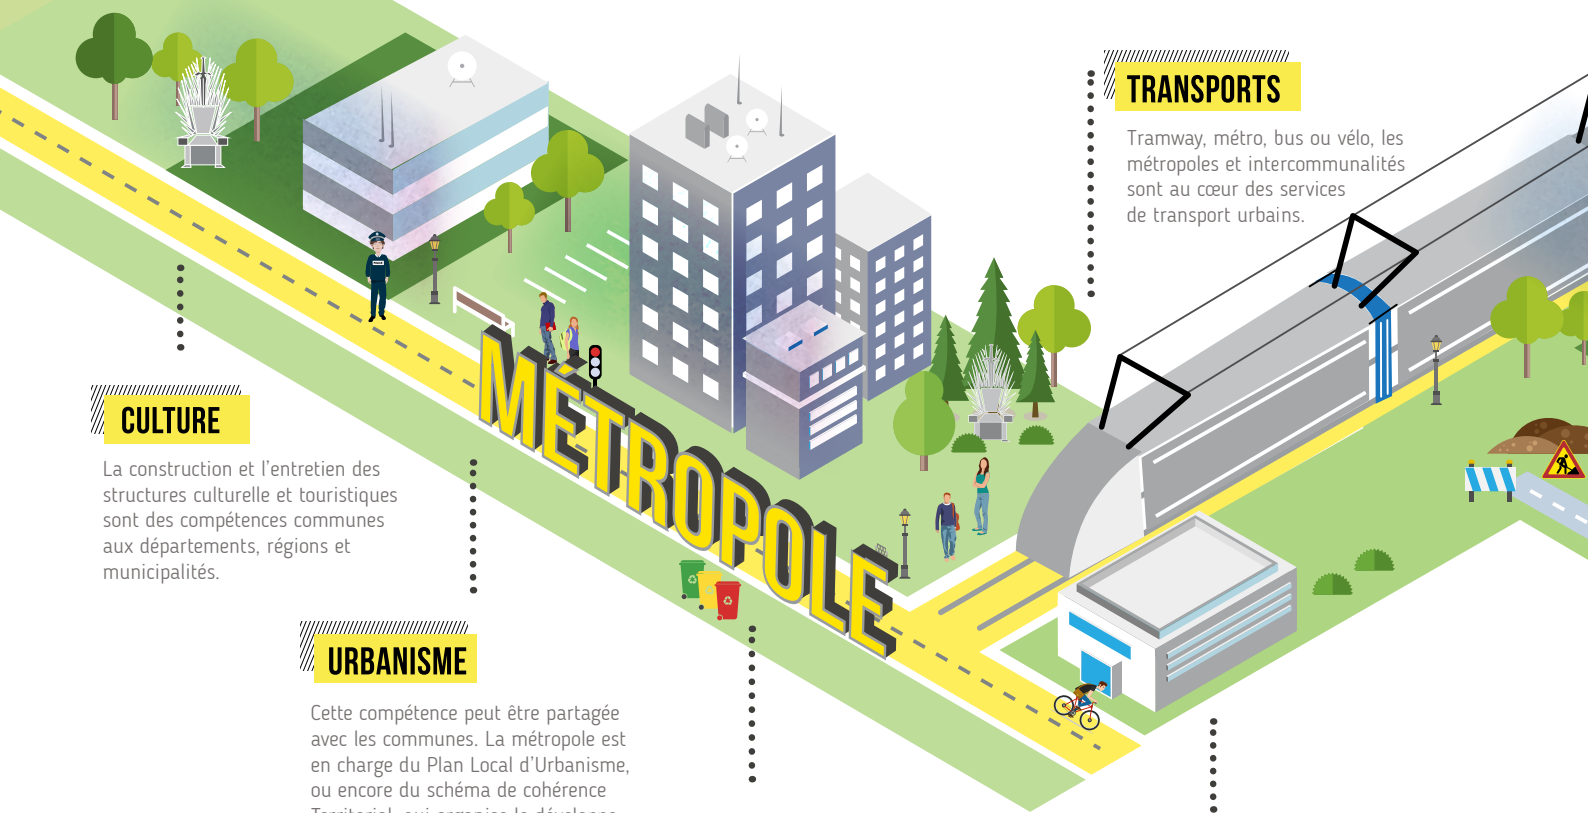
TRANSPORTS

Tramway, métro, bus ou vélo, les métropoles et intercommunalités sont au cœur des services de transport urbains.

MÉTROPOLE

CULTURE

La construction et l'entretien des structures culturelle et touristiques sont des compétences communes aux départements, régions et municipalités.

URBANISME

Cette compétence peut être partagée avec les communes. La métropole est en charge du Plan Local d'Urbanisme, ou encore du schéma de cohérence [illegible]